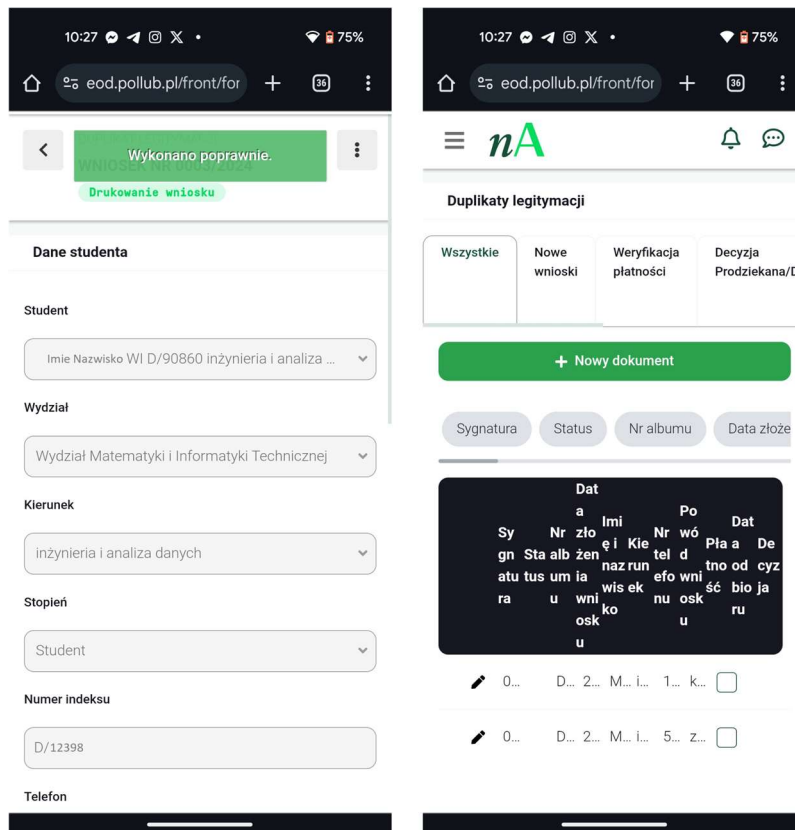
10:27 75%

eod.pollub.pl/front/for

36

Wykonano poprawnie.

WNIOSEK NR 0008/2024

Drukowanie wniosku

Dane studenta

Student

Imie Nazwisko WI D/90860 inżynieria i analiza ...

Wydział

Wydział Matematyki i Informatyki Technicznej

Kierunek

inżynieria i analiza danych

Stopień

Student

Numer indeksu

D/12398

Telefon

10:27 75%

eod.pollub.pl/front/for

36

nA

Duplikaty legitymacji

| Wszystkie | Nowe wnioski | Weryfikacja płatności | Decyzja Prodziekana/D |
|---|---|---|---|

+ Nowy dokument

Sygnatura Status Nr albumu Data złoże

| | Sygnatura | Status | Nr albumu | Data złożenia wniosku | Imię i nazwisko | Kierunek | Nr telefonu | Powód wniosku | Płatność | Data odbioru | Decyzja |
|---|---|---|---|---|---|---|---|---|---|---|---|
| | 0... | | D... | 2... | M... | i... | 1... | k... | | | |
| | 0... | | D... | 2... | M... | i... | 5... | z... | | | |